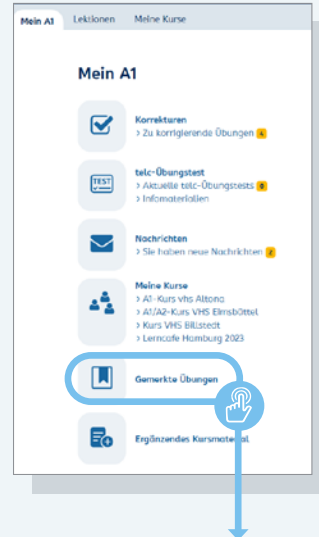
Mein A1 Lektionen Meine Kurse

Mein A1

Korrekturen
> Zu korrigierende Übungen 4

TEST
telc-Übungstest
> Aktuelle telc-Übungstests 8
> Infomaterialien

Nachrichten
> Sie haben neue Nachrichten 2

Meine Kurse
> A1-Kurs vhs Altona
> A1/A2-Kurs VHS Eimsbüttel
> Kurs VHS Billstedt
> Lerncafe Hamburg 2023

Gemerkte Übungen

Ergänzendes Kursmaterial